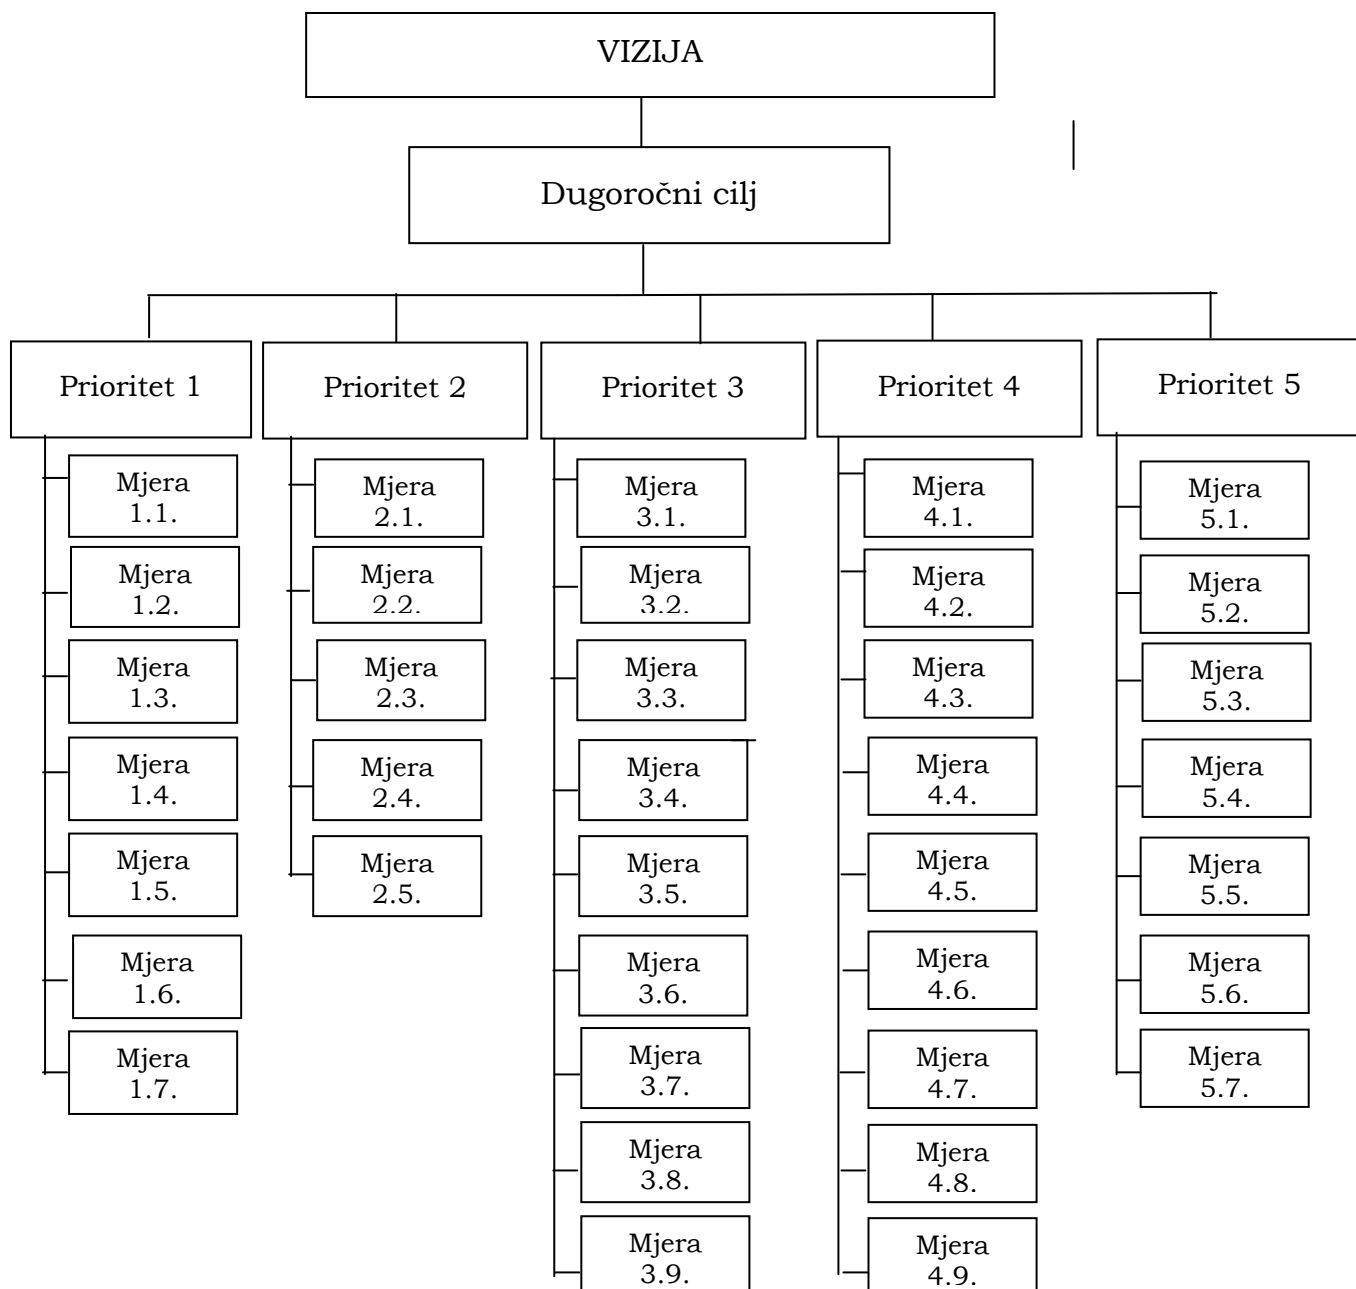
VIZIJA

Dugoročni cilj

Prioritet 1

Mjera 1.1.

Mjera 1.2.

Mjera 1.3.

Mjera 1.4.

Mjera 1.5.

Mjera 1.6.

Mjera 1.7.

Prioritet 2

Mjera 2.1.

Mjera 2.2.

Mjera 2.3.

Mjera 2.4.

Mjera 2.5.

Prioritet 3

Mjera 3.1.

Mjera 3.2.

Mjera 3.3.

Mjera 3.4.

Mjera 3.5.

Mjera 3.6.

Mjera 3.7.

Mjera 3.8.

Mjera 3.9.

Prioritet 4

Mjera 4.1.

Mjera 4.2.

Mjera 4.3.

Mjera 4.4.

Mjera 4.5.

Mjera 4.6.

Mjera 4.7.

Mjera 4.8.

Mjera 4.9.

Prioritet 5

Mjera 5.1.

Mjera 5.2.

Mjera 5.3.

Mjera 5.4.

Mjera 5.5.

Mjera 5.6.

Mjera 5.7.